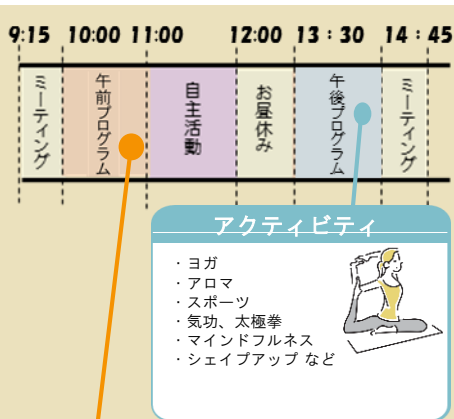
9:15 10:00 11:00 12:00 13:30 14:45

ミーティング

午前プログラム

自主活動

お昼休み

午後プログラム

ミーティング

アクティビティ

・ヨガ
・アロマ
・スポーツ
・気功、太極拳
・マインドフルネス
・シェイプアップ など